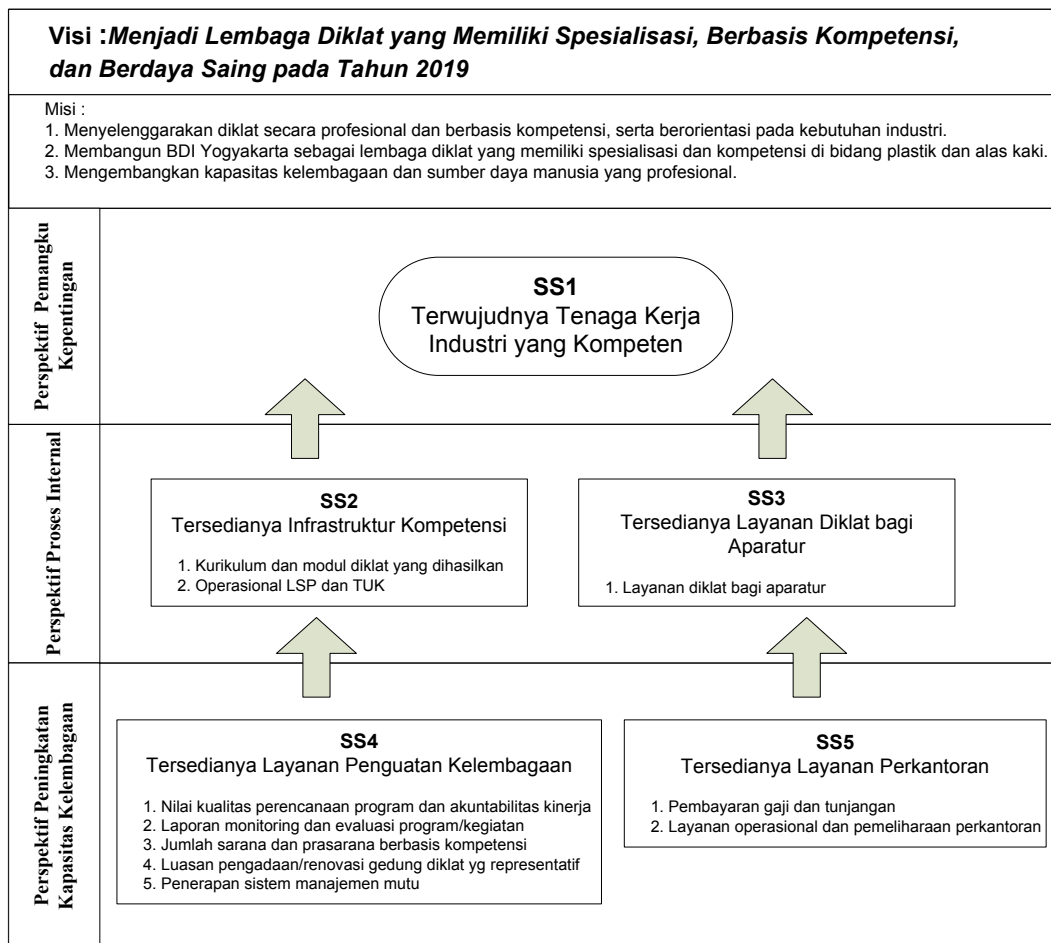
Visi :*Menjadi Lembaga Diklat yang Memiliki Spesialisasi, Berbasis Kompetensi, dan Berdaya Saing pada Tahun 2019*

Misi :
1. Menyelenggarakan diklat secara profesional dan berbasis kompetensi, serta berorientasi pada kebutuhan industri.
2. Membangun BDI Yogyakarta sebagai lembaga diklat yang memiliki spesialisasi dan kompetensi di bidang plastik dan alas kaki.
3. Mengembangkan kapasitas kelembagaan dan sumber daya manusia yang profesional.

Perspektif Pemangku Kepentingan

SS1
Terwujudnya Tenaga Kerja Industri yang Kompeten

Perspektif Proses Internal

SS2
Tersedianya Infrastruktur Kompetensi
1. Kurikulum dan modul diklat yang dihasilkan
2. Operasional LSP dan TUK

SS3
Tersedianya Layanan Diklat bagi Aparatur
1. Layanan diklat bagi aparatur

Perspektif Peningkatan Kapasitas Kelembagaan

SS4
Tersedianya Layanan Penguatan Kelembagaan
1. Nilai kualitas perencanaan program dan akuntabilitas kinerja
2. Laporan monitoring dan evaluasi program/kegiatan
3. Jumlah sarana dan prasarana berbasis kompetensi
4. Luasan pengadaan/renovasi gedung diklat yg representatif
5. Penerapan sistem manajemen mutu

SS5
Tersedianya Layanan Perkantoran
1. Pembayaran gaji dan tunjangan
2. Layanan operasional dan pemeliharaan perkantoran